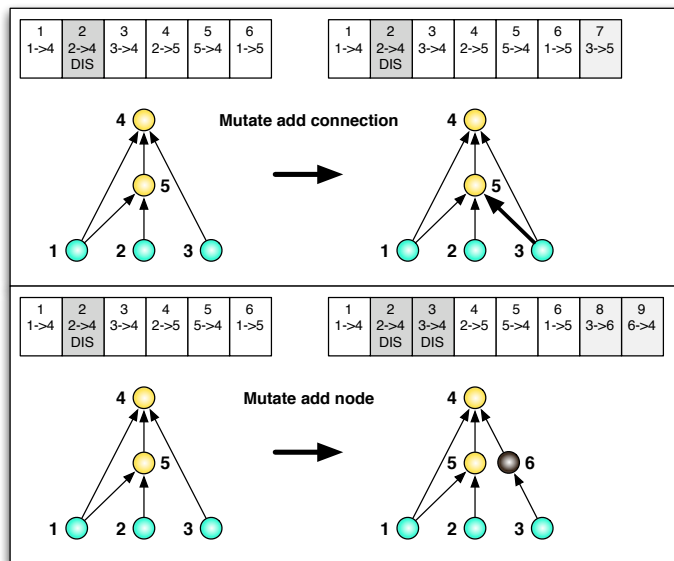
| 1<br>1->4 | 2<br>2->4<br>DIS | 3<br>3->4 | 4<br>2->5 | 5<br>5->4 | 6<br>1->5 |
|---|---|---|---|---|---|

| 1<br>1->4 | 2<br>2->4<br>DIS | 3<br>3->4 | 4<br>2->5 | 5<br>5->4 | 6<br>1->5 | 7<br>3->5 |
|---|---|---|---|---|---|---|

4
5
1 2 3

Mutate add connection

4
5
1 2 3

| 1<br>1->4 | 2<br>2->4<br>DIS | 3<br>3->4 | 4<br>2->5 | 5<br>5->4 | 6<br>1->5 |
|---|---|---|---|---|---|

| 1<br>1->4 | 2<br>2->4<br>DIS | 3<br>3->4<br>DIS | 4<br>2->5 | 5<br>5->4 | 6<br>1->5 | 8<br>3->6 | 9<br>6->4 |
|---|---|---|---|---|---|---|---|

4
5
1 2 3

Mutate add node

4
5 6
1 2 3